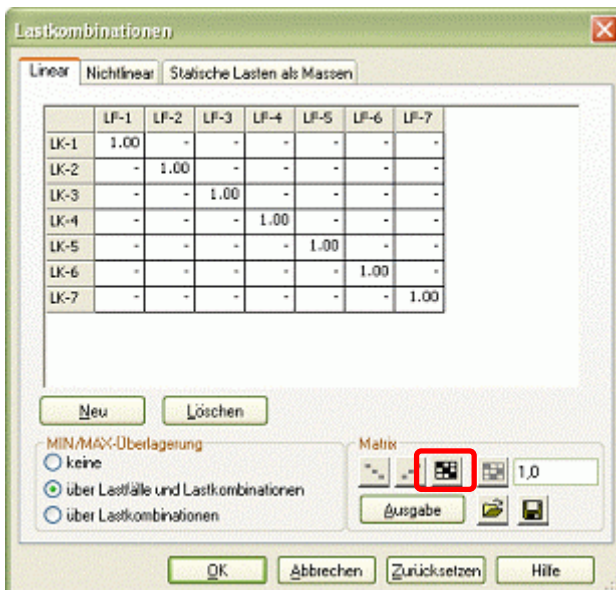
Lastkombinationen

Linear | Nichtlinear | Statische Lasten als Massen

| | LF-1 | LF-2 | LF-3 | LF-4 | LF-5 | LF-6 | LF-7 |
|---|---|---|---|---|---|---|---|
| LK-1 | 1.00 | - | - | - | - | - | - |
| LK-2 | - | 1.00 | - | - | - | - | - |
| LK-3 | - | - | 1.00 | - | - | - | - |
| LK-4 | - | - | - | 1.00 | - | - | - |
| LK-5 | - | - | - | - | 1.00 | - | - |
| LK-6 | - | - | - | - | - | 1.00 | - |
| LK-7 | - | - | - | - | - | - | 1.00 |

Neu | Löschen

MIN/MAX-Überlagerung
keine
über Lastfälle und Lastkombinationen
über Lastkombinationen

Matrix
1,0
Ausgabe

OK | Abbrechen | Zurücksetzen | Hilfe